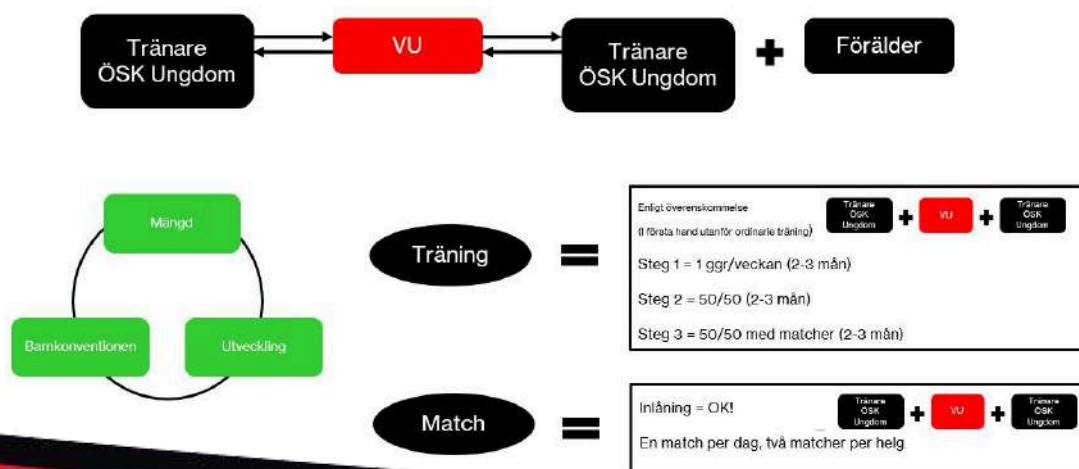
Tränare ÖSK Ungdom

VU

Tränare ÖSK Ungdom

Förälder

Mängd

Barnkonventionen

Utveckling

Träning

Enligt överenskommelse

(I första hand utanför ordinarie träning)

Tränare ÖSK Ungdom

VU

Tränare ÖSK Ungdom

Steg 1 = 1 ggr/veckan (2-3 mån)

Steg 2 = 50/50 (2-3 mån)

Steg 3 = 50/50 med matcher (2-3 mån)

Match

Inlåning = OK!

Tränare ÖSK Ungdom

VU

Tränare ÖSK Ungdom

En match per dag, två matcher per helg